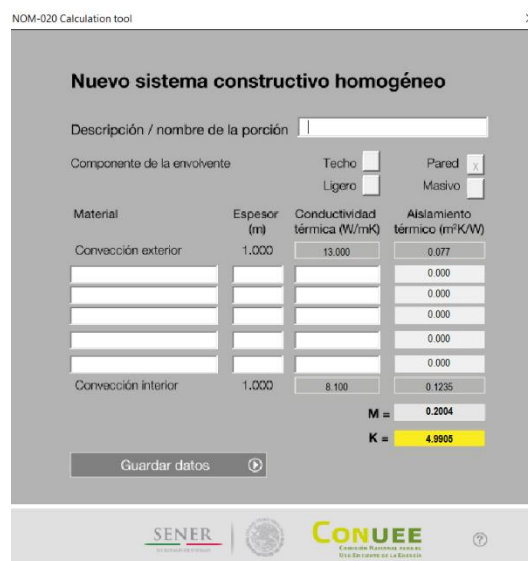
NOM-020 Calculation tool

Nuevo sistema constructivo homogéneo

Descripción / nombre de la porción

Componente de la envolvente

Techo

Pared x

Ligero

Masivo

| Material | Espesor (m) | Conductividad térmica (W/mK) | Aislamiento térmico (m²K/W) |
|---|---|---|---|
| Convección exterior | 1.000 | 13.000 | 0.077 |
| | | | 0.000 |
| | | | 0.000 |
| | | | 0.000 |
| | | | 0.000 |
| | | | 0.000 |
| Convección interior | 1.000 | 8.100 | 0.1235 |

M = 0.2004

K = 4.9905

Guardar datos

SENER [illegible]

CONUEE COMISIÓN NACIONAL PARA EL USO EFICIENTE DE LA ENERGÍA

?